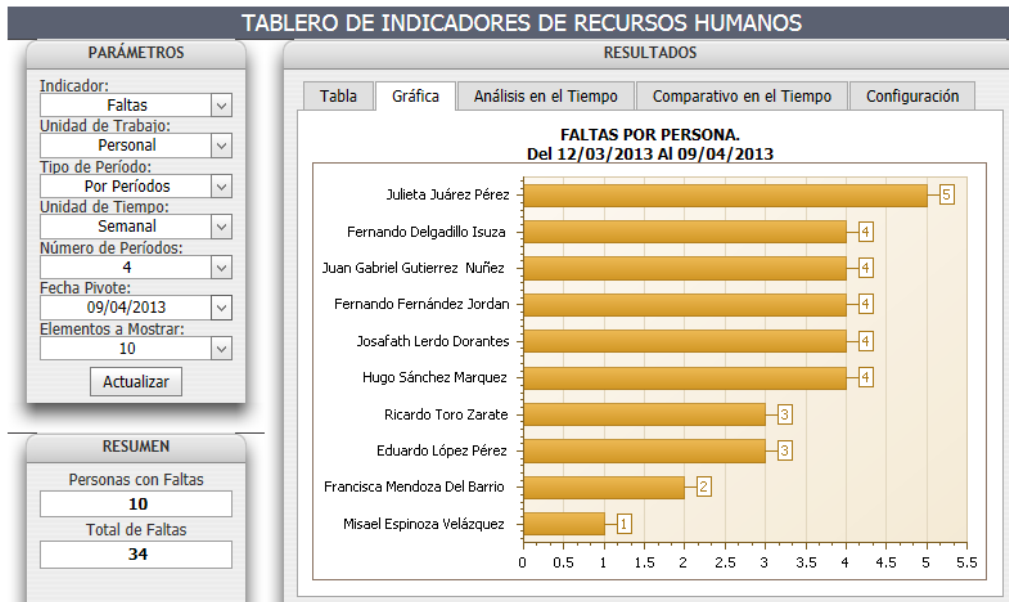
TABLERO DE INDICADORES DE RECURSOS HUMANOS

PARÁMETROS

Indicador:
Faltas
Unidad de Trabajo:
Personal
Tipo de Período:
Por Períodos
Unidad de Tiempo:
Semanal
Número de Períodos:
4
Fecha Pivote:
09/04/2013
Elementos a Mostrar:
10
Actualizar

RESUMEN

Personas con Faltas
10
Total de Faltas
34

RESULTADOS

Tabla | Gráfica | Análisis en el Tiempo | Comparativo en el Tiempo | Configuración

FALTAS POR PERSONA.
Del 12/03/2013 Al 09/04/2013

Julieta Juárez Pérez 5
Fernando Delgadillo Isuza 4
Juan Gabriel Gutierrez Nuñez 4
Fernando Fernández Jordan 4
Josafath Lerdo Dorantes 4
Hugo Sánchez Marquez 4
Ricardo Toro Zarate 3
Eduardo López Pérez 3
Francisca Mendoza Del Barrio 2
Misael Espinoza Velázquez 1

0 0.5 1 1.5 2 2.5 3 3.5 4 4.5 5 5.5